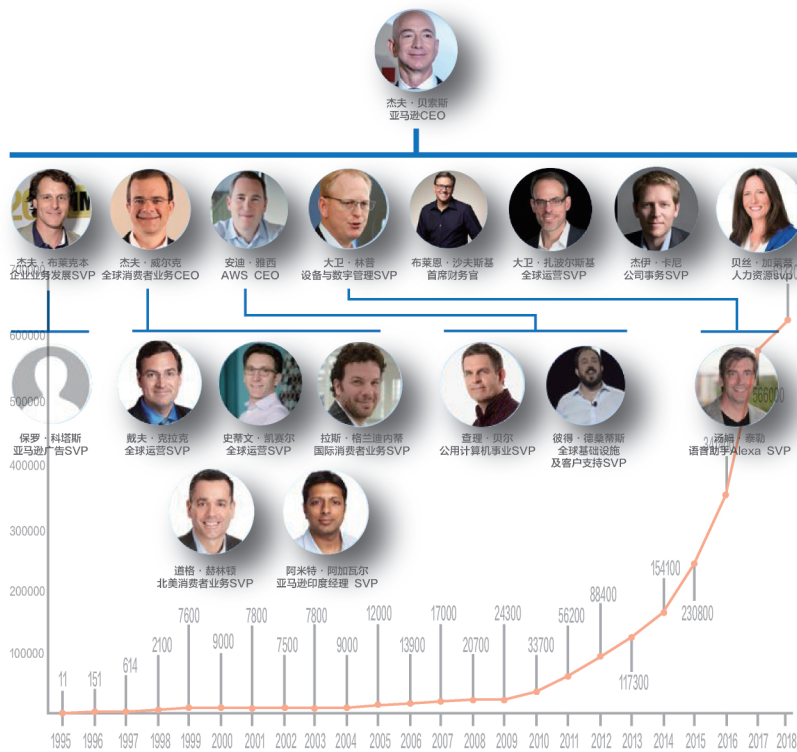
杰夫·贝索斯
亚马逊CEO

杰夫·布莱克本
企业业务发展SVP

杰夫·威尔克
全球消费者业务CEO

安迪·雅西
AWS CEO

大卫·林普
设备与数字管理SVP

布莱恩·沙夫斯基
首席财务官

大卫·扎波尔斯基
全球运营SVP

杰伊·卡尼
公司事务SVP

贝丝·加莱蒂
人力资源SVP

保罗·科塔斯
亚马逊广告SVP

戴夫·克拉克
全球运营SVP

史蒂文·凯赛尔
全球运营SVP

拉斯·格兰迪内蒂
国际消费者业务SVP

查理·贝尔
公用计算机事业SVP

彼得·德桑蒂斯
全球基础设施及客户支持SVP

汤姆·泰勒
语音助手Alexa SVP

道格·赫林顿
北美消费者业务SVP

阿米特·阿加瓦尔
亚马逊印度经理 SVP

700000
600000
500000
400000
300000
200000
100000

11
151
614
2100
7600
9000
7800
7500
7800
9000
12000
13900
17000
20700
24300
33700
56200
88400
117300
154100
230800
2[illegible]
566000

1995
1996
1997
1998
1999
2000
2001
2002
2003
2004
2005
2006
2007
2008
2009
2010
2011
2012
2013
2014
2015
2016
2017
2018